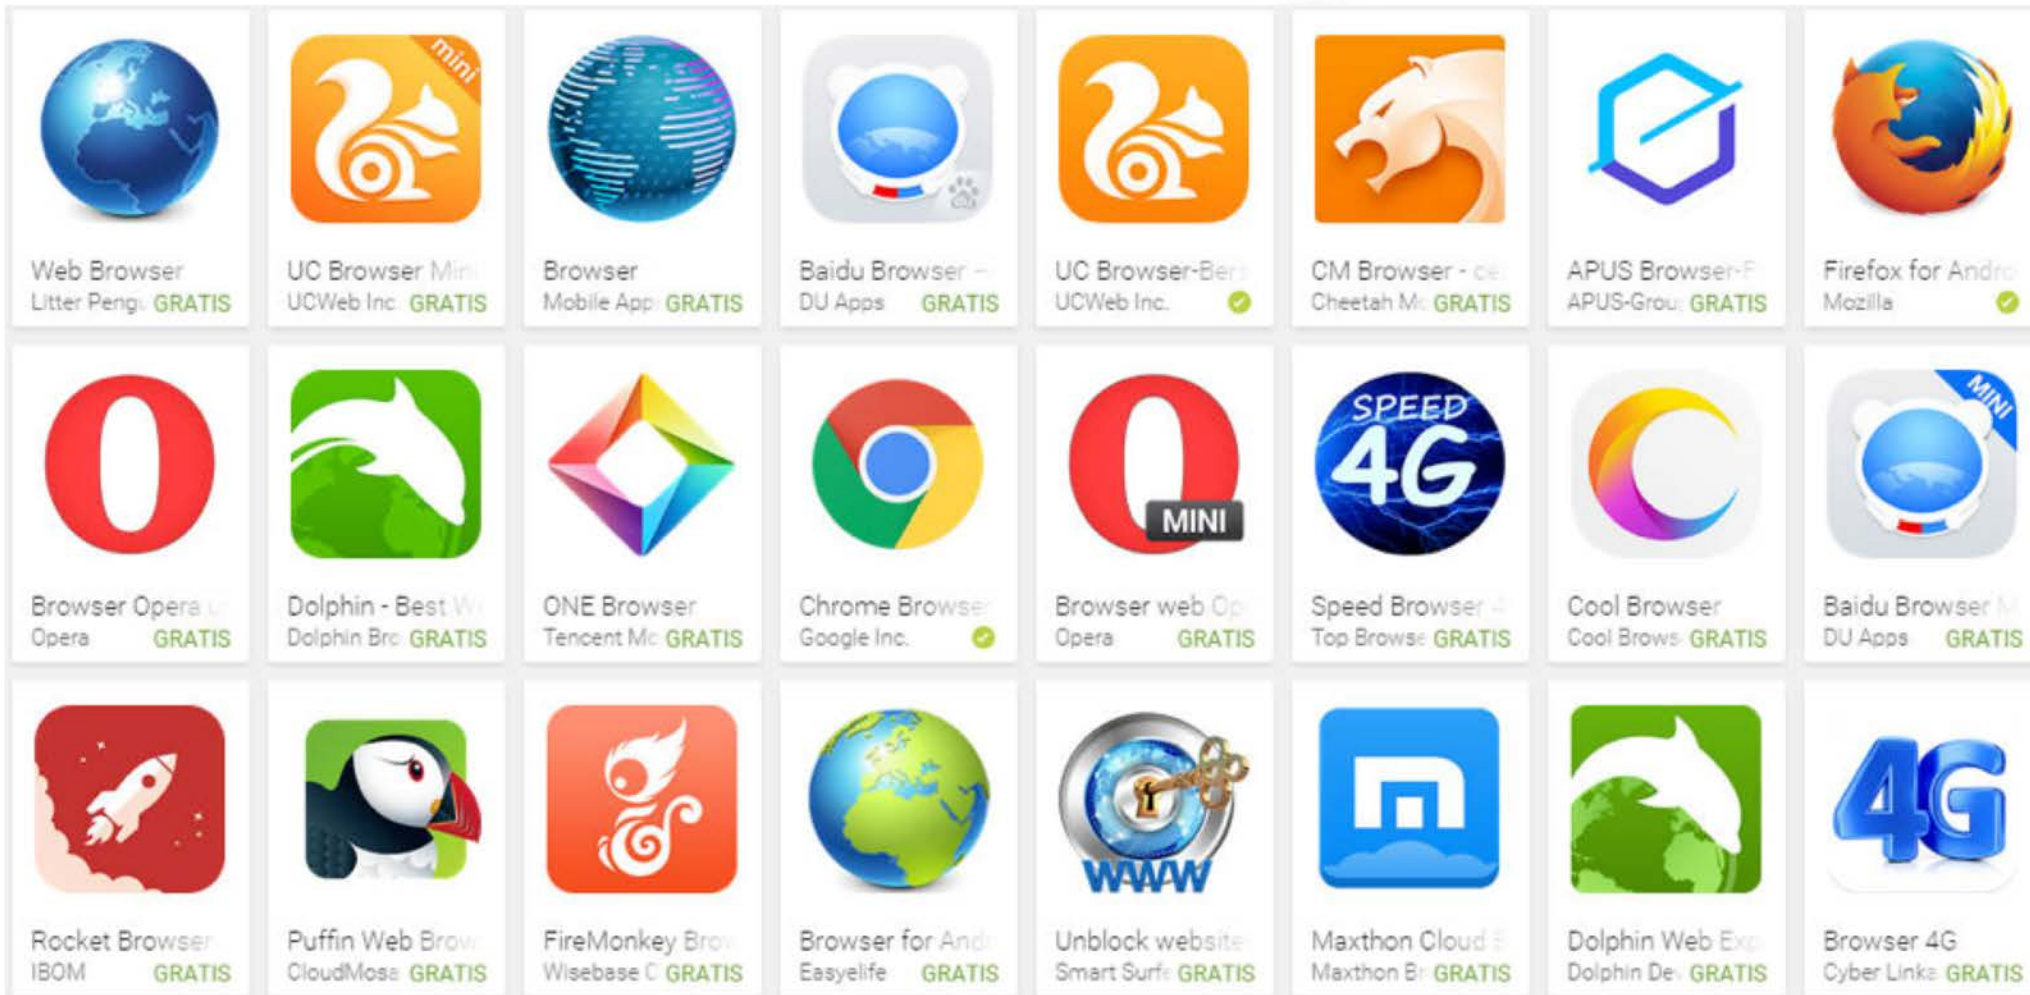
mini

Web Browser
Litter Pengu GRATIS

UC Browser Mini
UCWeb Inc. GRATIS

Browser
Mobile App GRATIS

Baidu Browser -
DU Apps GRATIS

UC Browser-Bers
UCWeb Inc.

CM Browser - ce
Cheetah M GRATIS

APUS Browser-F
APUS-Grou GRATIS

Firefox for Andro
Mozilla

MINI

Browser Opera
Opera GRATIS

Dolphin - Best W
Dolphin Bro GRATIS

ONE Browser
Tencent Mo GRATIS

Chrome Browse
Google Inc.

MINI

Browser web Op
Opera GRATIS

SPEED 4G

Speed Browser
Top Browse GRATIS

Cool Browser
Cool Brows GRATIS

MINI

Baidu Browser M
DU Apps GRATIS

Rocket Browser
IBOM GRATIS

Puffin Web Brow
CloudMosa GRATIS

FireMonkey Brow
Wisebase C GRATIS

Browser for Andr
Easyelife GRATIS

WWW

Unblock website
Smart Surf GRATIS

Maxthon Cloud
Maxthon B GRATIS

Dolphin Web Exp
Dolphin De GRATIS

4G

Browser 4G
Cyber Linke GRATIS